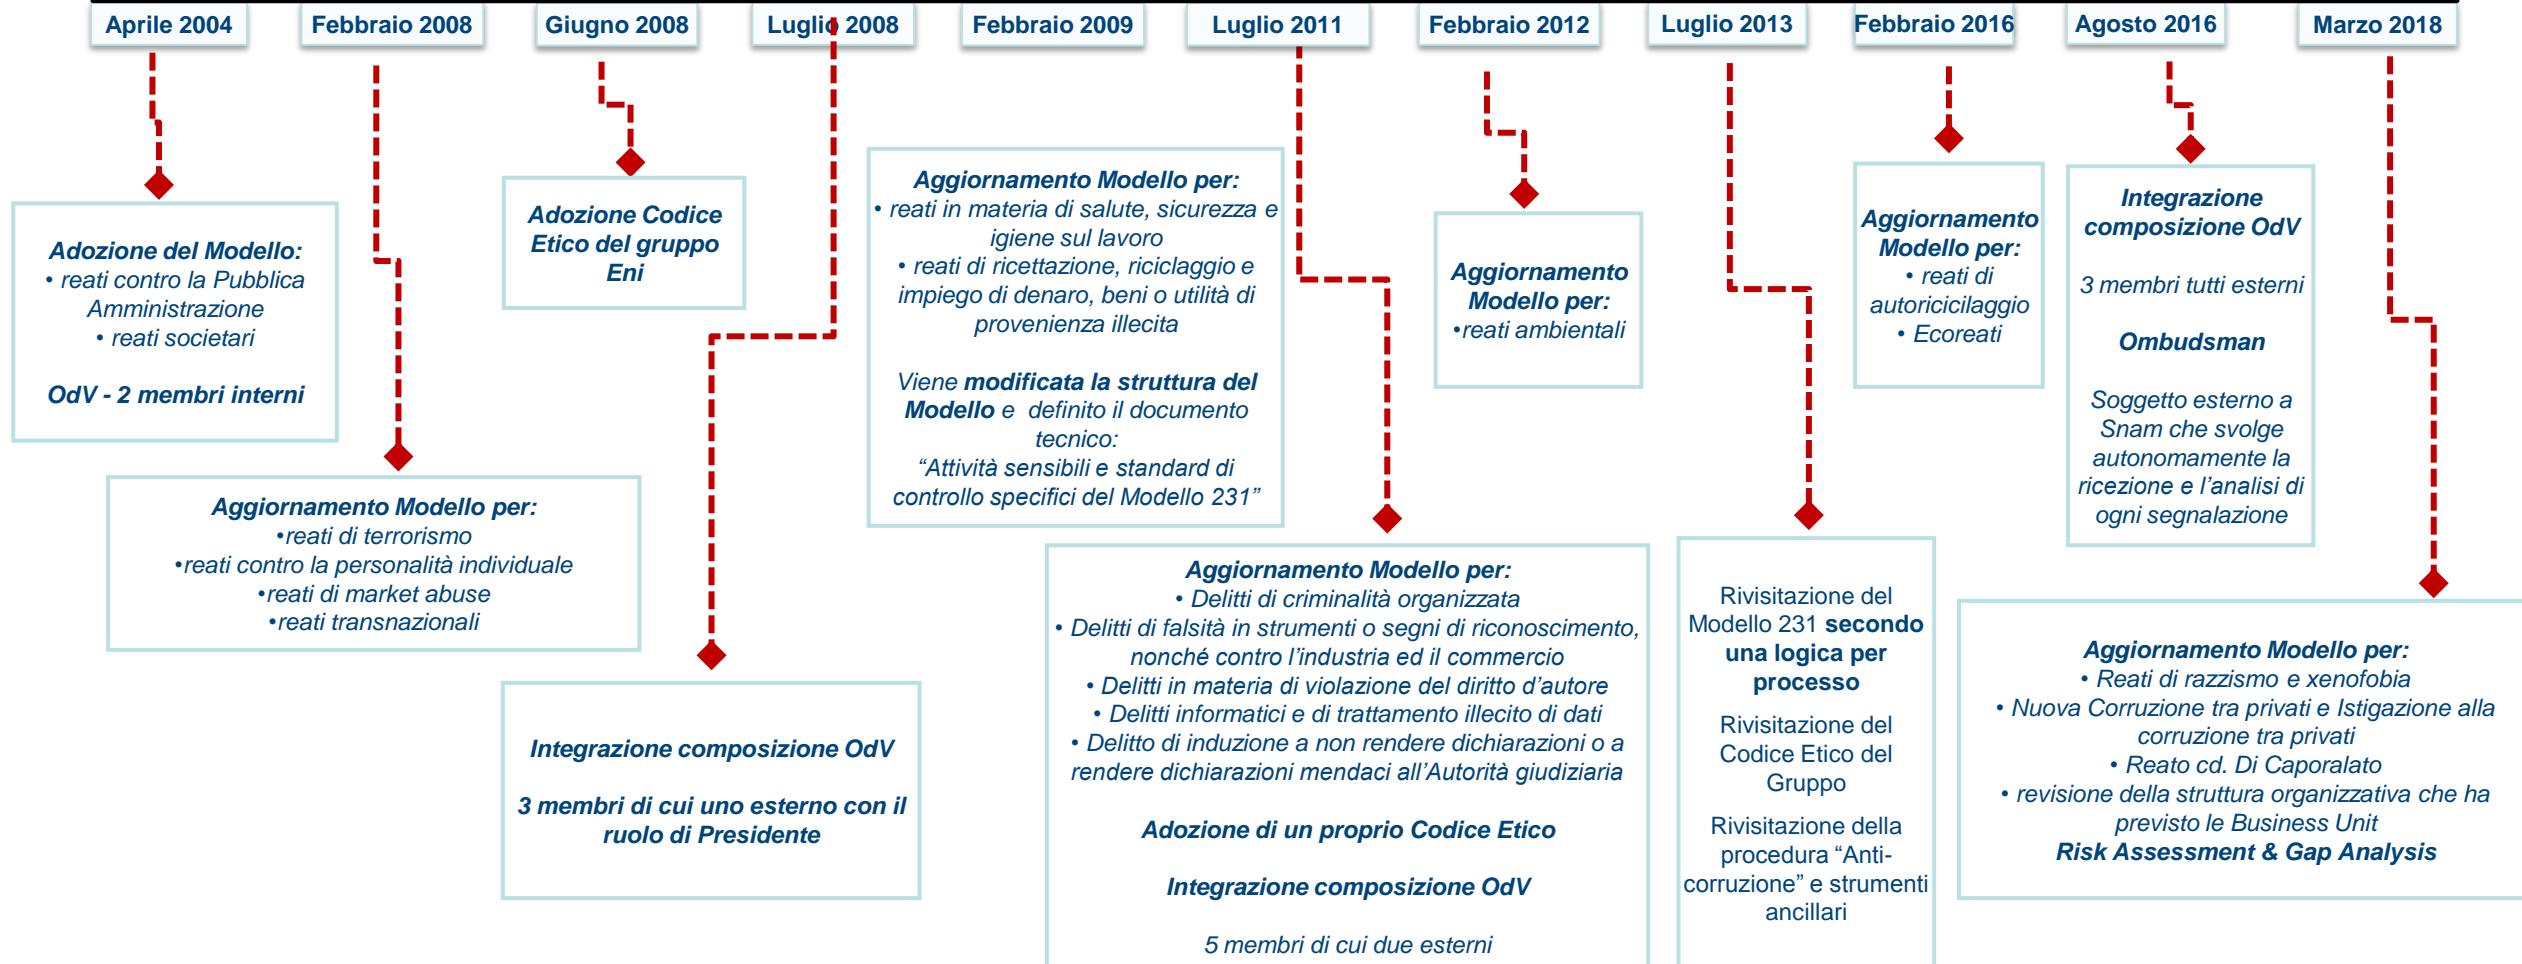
Aprile 2004

Adozione del Modello:
• reati contro la Pubblica Amministrazione
• reati societari

OdV - 2 membri interni

Febbraio 2008

Aggiornamento Modello per:
•reati di terrorismo
•reati contro la personalità individuale
•reati di market abuse
•reati transnazionali

Giugno 2008

Adozione Codice Etico del gruppo Eni

Luglio 2008

Integrazione composizione OdV

3 membri di cui uno esterno con il ruolo di Presidente

Febbraio 2009

Aggiornamento Modello per:
• reati in materia di salute, sicurezza e igiene sul lavoro
• reati di ricettazione, riciclaggio e impiego di denaro, beni o utilità di provenienza illecita

Viene modificata la struttura del Modello e definito il documento tecnico:
"Attività sensibili e standard di controllo specifici del Modello 231"

Luglio 2011

Aggiornamento Modello per:
• Delitti di criminalità organizzata
• Delitti di falsità in strumenti o segni di riconoscimento, nonché contro l'industria ed il commercio
• Delitti in materia di violazione del diritto d'autore
• Delitti informatici e di trattamento illecito di dati
• Delitto di induzione a non rendere dichiarazioni o a rendere dichiarazioni mendaci all'Autorità giudiziaria

Adozione di un proprio Codice Etico

Integrazione composizione OdV

5 membri di cui due esterni

Febbraio 2012

Aggiornamento Modello per:
•reati ambientali

Luglio 2013

Rivisitazione del Modello 231 secondo una logica per processo

Rivisitazione del Codice Etico del Gruppo

Rivisitazione della procedura "Anti-corruzione" e strumenti ancillari

Febbraio 2016

Aggiornamento Modello per:
• reati di autoricicilaggio
• Ecoreati

Agosto 2016

Integrazione composizione OdV

3 membri tutti esterni

Ombudsman

Soggetto esterno a Snam che svolge autonomamente la ricezione e l'analisi di ogni segnalazione

Marzo 2018

Aggiornamento Modello per:
• Reati di razzismo e xenofobia
• Nuova Corruzione tra privati e Istigazione alla corruzione tra privati
• Reato cd. Di Caporalato
• revisione della struttura organizzativa che ha previsto le Business Unit
Risk Assessment & Gap Analysis